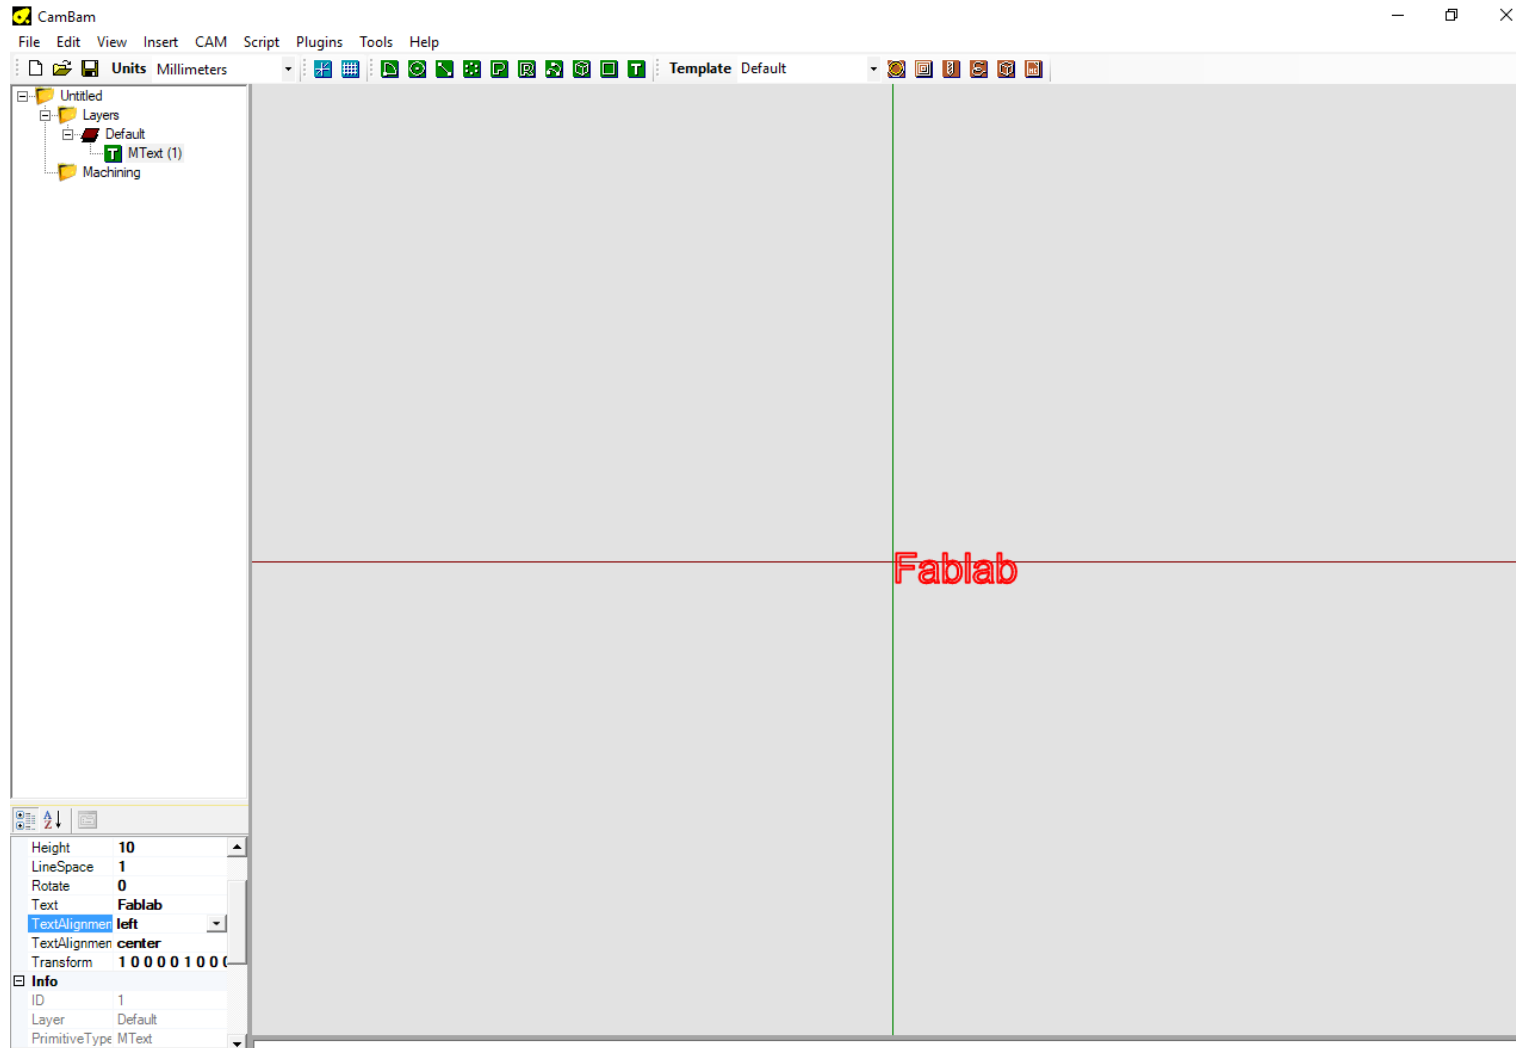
CamBam

File Edit View Insert CAM Script Plugins Tools Help

Units Millimeters

Template Default

Untitled
Layers
Default
MText (1)
Machining

| | |
|---|---|
| Height | 10 |
| LineSpace | 1 |
| Rotate | 0 |
| Text | Fablab |
| TextAlignmen | left |
| TextAlignmen | center |
| Transform | 1 0 0 0 0 1 0 0 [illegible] |

Info

| | |
|---|---|
| ID | 1 |
| Layer | Default |
| PrimitiveType | MText |

Fablab